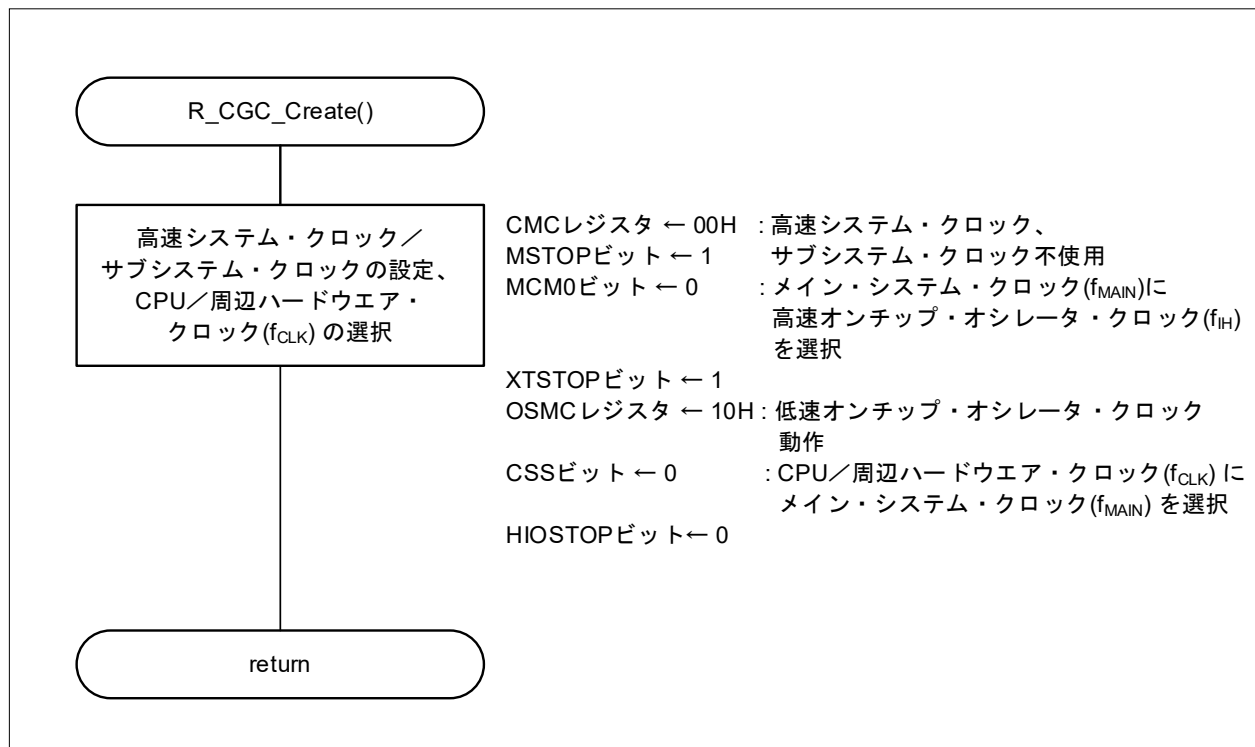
R_CGC_Create()

高速システム・クロック／サブシステム・クロックの設定、CPU／周辺ハードウエア・クロック($f_{CLK}$) の選択

CMCレジスタ ← 00H : 高速システム・クロック、
MSTOPビット ← 1 サブシステム・クロック不使用
MCM0ビット ← 0 : メイン・システム・クロック($f_{MAIN}$)に高速オンチップ・オシレータ・クロック($f_{IH}$)を選択
XTSTOPビット ← 1
OSMCレジスタ ← 10H : 低速オンチップ・オシレータ・クロック動作
CSSビット ← 0 : CPU／周辺ハードウエア・クロック($f_{CLK}$) にメイン・システム・クロック($f_{MAIN}$) を選択
HIOSTOPビット← 0

return